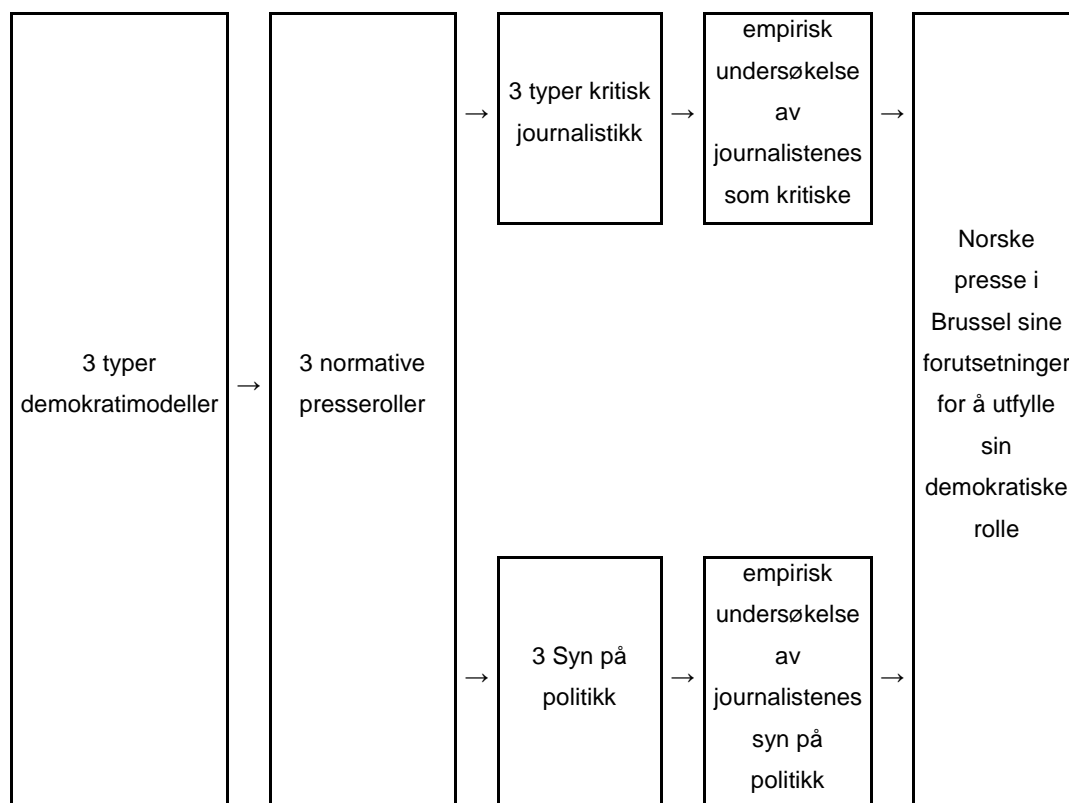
3 typer demokratimodeller

→

3 normative presseroller

→

3 typer kritisk journalistikk

→

empirisk undersøkelse av journalistenes som kritiske

→

→

3 Syn på politikk

→

empirisk undersøkelse av journalistenes syn på politikk

→

Norske presse i Brussel sine forutsetninger for å utfylle sin demokratiske rolle